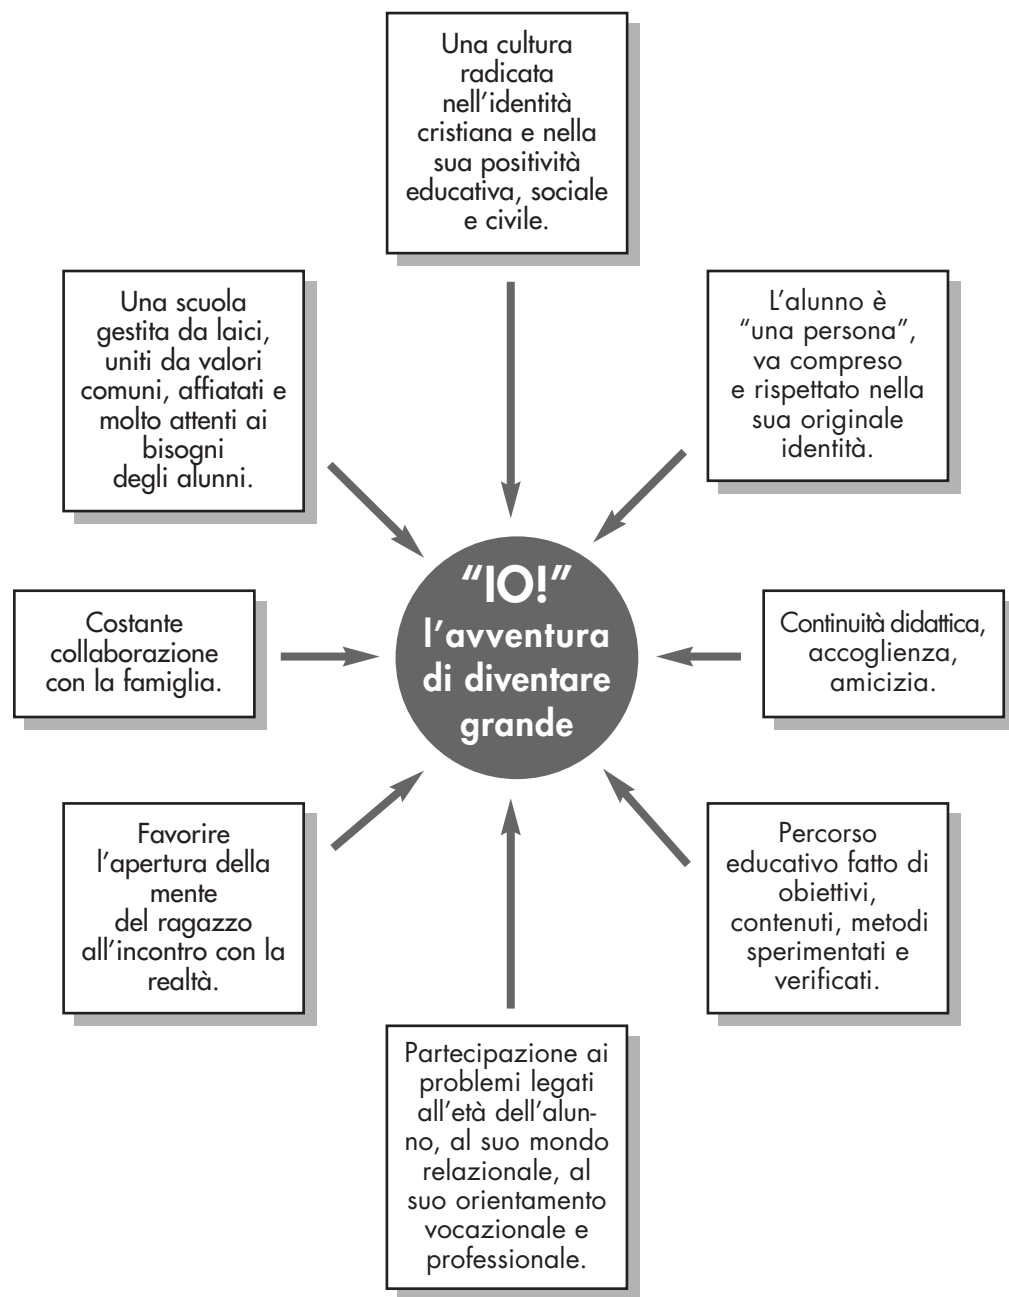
Una cultura radicata nell'identità cristiana e nella sua positività educativa, sociale e civile.

Una scuola gestita da laici, uniti da valori comuni, affiatati e molto attenti ai bisogni degli alunni.

L'alunno è "una persona", va compreso e rispettato nella sua originale identità.

"IO!" l'avventura di diventare grande

Costante collaborazione con la famiglia.

Continuità didattica, accoglienza, amicizia.

Favorire l'apertura della mente del ragazzo all'incontro con la realtà.

Percorso educativo fatto di obiettivi, contenuti, metodi sperimentati e verificati.

Partecipazione ai problemi legati all'età dell'alunno, al suo mondo relazionale, al suo orientamento vocazionale e professionale.